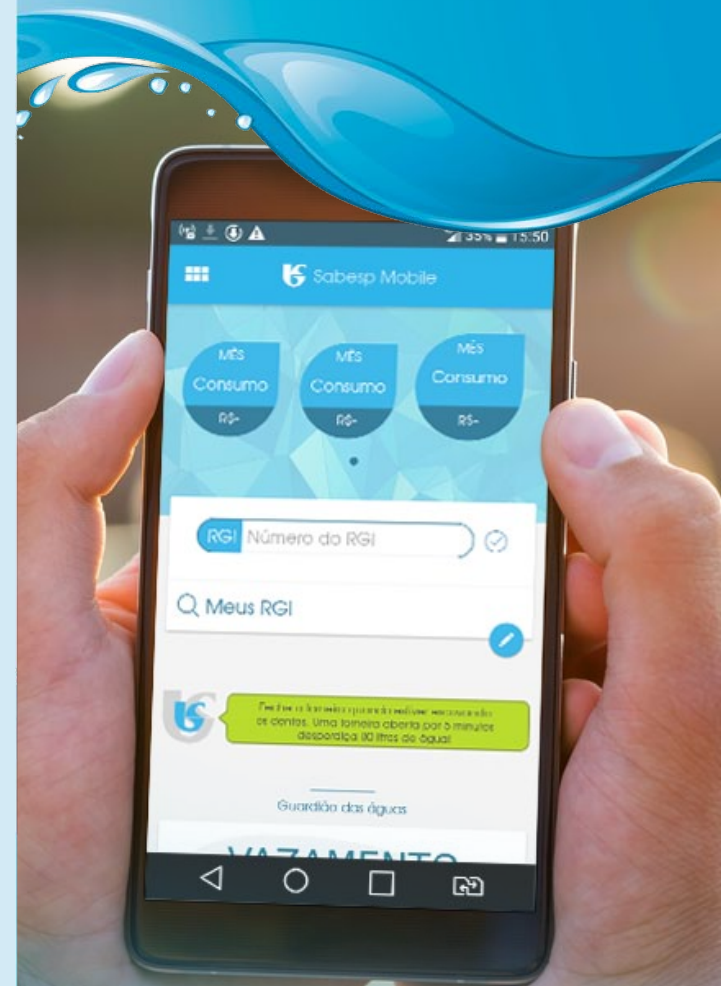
35% 15:50

Sabesp Mobile

MÊS
Consumo
R$-

MÊS
Consumo
R$-

MÊS
Consumo
R$-

RGI Número do RGI

Meus RGI

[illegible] os dentes. Uma torneira aberta por 5 minutos desperdiça 80 litros de água!

Guardião das águas

VAZAMENTO